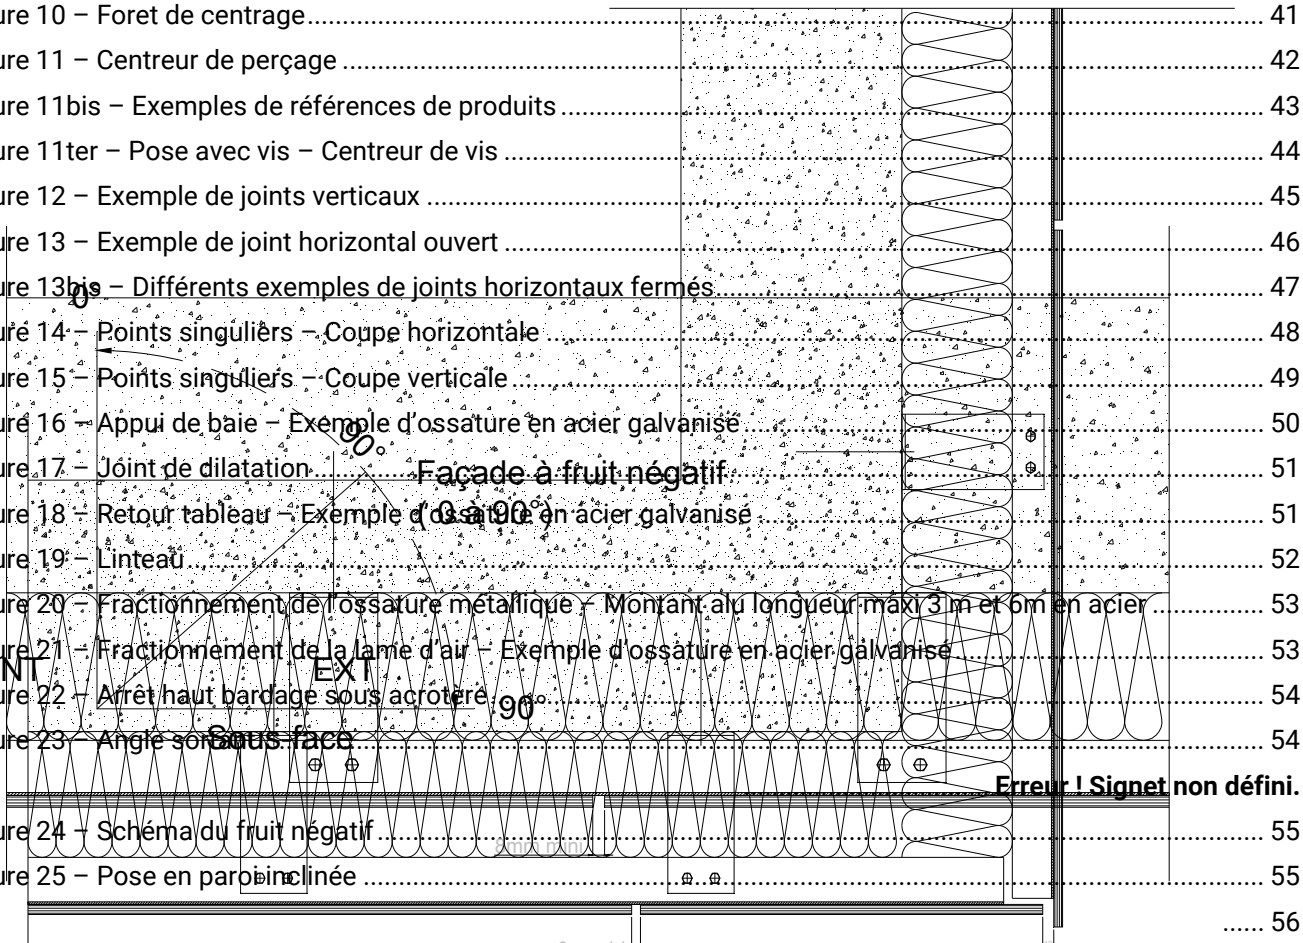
ure 10 – Foret de centrage ........................................................................................................ 41
ure 11 – Centreur de perçage ........................................................................................................ 42
ure 11bis – Exemples de références de produits ........................................................................................................ 43
ure 11ter – Pose avec vis – Centreur de vis ........................................................................................................ 44
ure 12 – Exemple de joints verticaux ........................................................................................................ 45
ure 13 – Exemple de joint horizontal ouvert ........................................................................................................ 46
ure 13bis – Différents exemples de joints horizontaux fermés ........................................................................................................ 47
ure 14 – Points singuliers – Coupe horizontale ........................................................................................................ 48
ure 15 – Points singuliers – Coupe verticale ........................................................................................................ 49
ure 16 – Appui de baie – Exemple d'ossature en acier galvanisé ........................................................................................................ 50
ure 17 – Joint de dilatation ........................................................................................................ 51
ure 18 – Retour tableau – Exemple d'ossature en acier galvanisé ........................................................................................................ 51
ure 19 – Linteau ........................................................................................................ 52
ure 20 – Fractionnement de l'ossature métallique – Montant alu longueur maxi 3 m et 6m en acier ........................................................................................................ 53
ure 21 – Fractionnement de la lame d'air – Exemple d'ossature en acier galvanisé ........................................................................................................ 53
ure 22 – Arrêt haut bardage sous acrotère ........................................................................................................ 54
ure 23 – Angle sor ........................................................................................................ 54
Erreur ! Signet non défini.
ure 24 – Schéma du fruit négatif ........................................................................................................ 55
ure 25 – Pose en paroi inclinée ........................................................................................................ 55
...... 56

0
90°
Façade à fruit négatif
( 0 à 90°
NT
EXT
90°
Sous-face
8mm mini